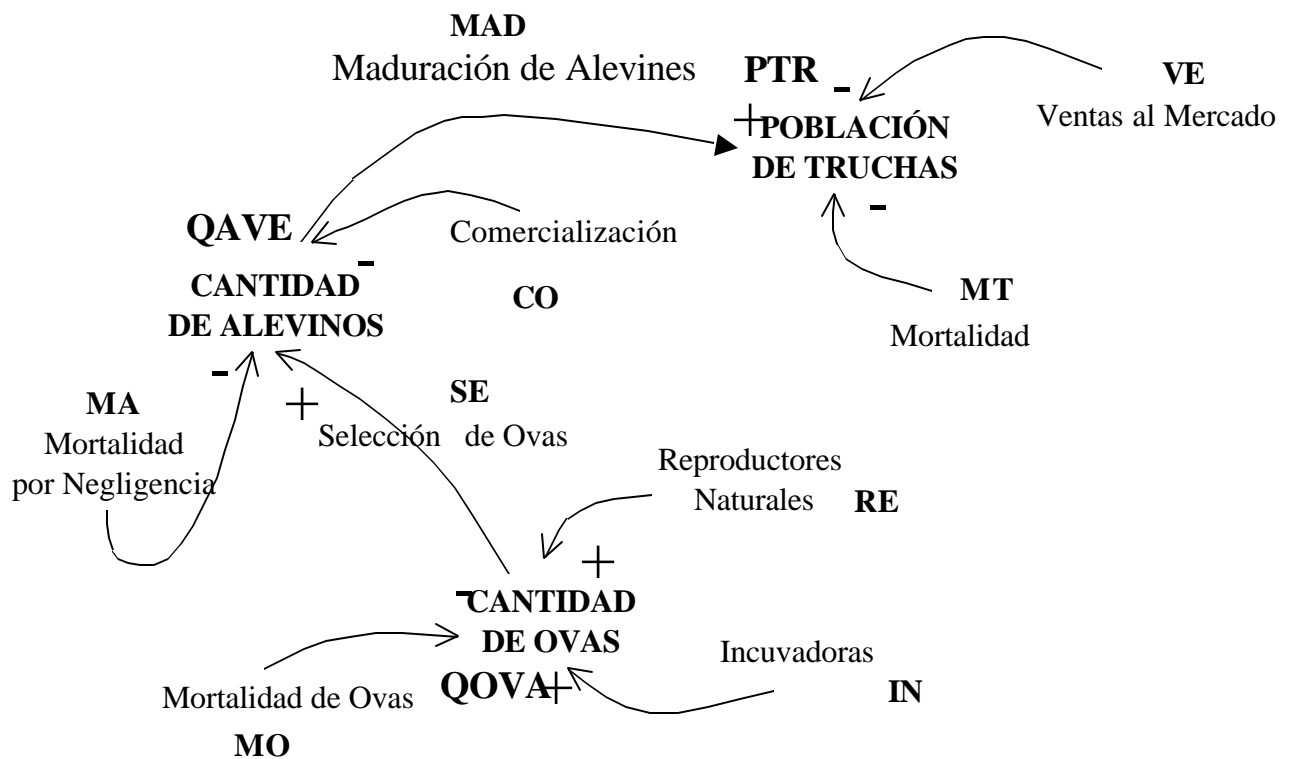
MAD
Maduración de Alevines

PTR -
+ POBLACIÓN DE TRUCHAS
-

VE
Ventas al Mercado

QAVE
Comercialización
-
CANTIDAD DE ALEVINOS

CO

MT
Mortalidad

-
MA
Mortalidad por Negligencia

+
SE
Selección de Ovas

Reproductores Naturales RE

+
- CANTIDAD DE OVAS
QOVA +

Incuvadoras

IN

Mortalidad de Ovas
MO